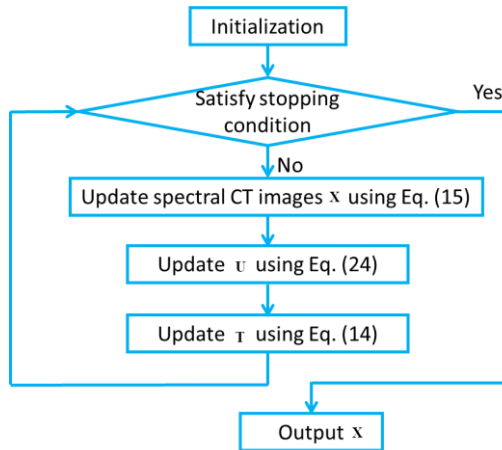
Initialization

Satisfy stopping condition

Yes

No

Update spectral CT images $\mathcal{X}$ using Eq. (15)

Update $\mathcal{U}$ using Eq. (24)

Update $\mathcal{T}$ using Eq. (14)

Output $\mathcal{X}$